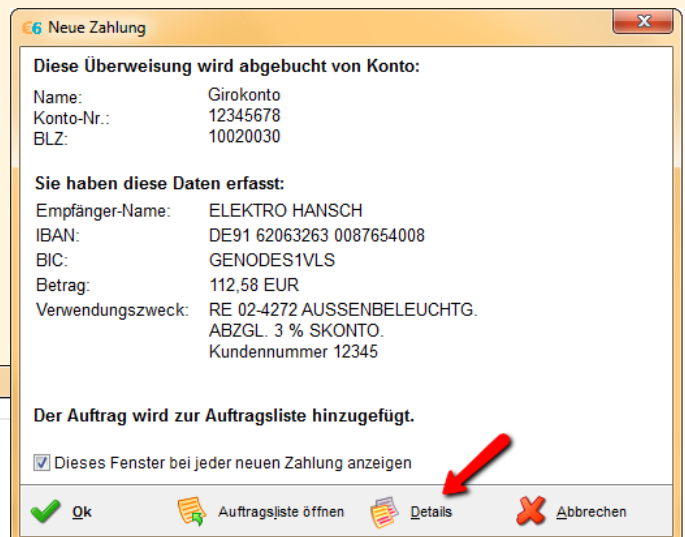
Neue Zahlung

Diese Überweisung wird abgebucht von Konto:

| | |
|---|---|
| Name: | Girokonto |
| Konto-Nr.: | 12345678 |
| BLZ: | 10020030 |

Sie haben diese Daten erfasst:

| | |
|---|---|
| Empfänger-Name: | ELEKTRO HANSCH |
| IBAN: | DE91 62063263 0087654008 |
| BIC: | GENODES1VLS |
| Betrag: | 112,58 EUR |
| Verwendungszweck: | RE 02-4272 AUSSENBELEUCHTG. ABZGL. 3 % SKONTO. Kundennummer 12345 |

Der Auftrag wird zur Auftragsliste hinzugefügt.

Dieses Fenster bei jeder neuen Zahlung anzeigen

Ok Auftragsliste öffnen Details Abbrechen